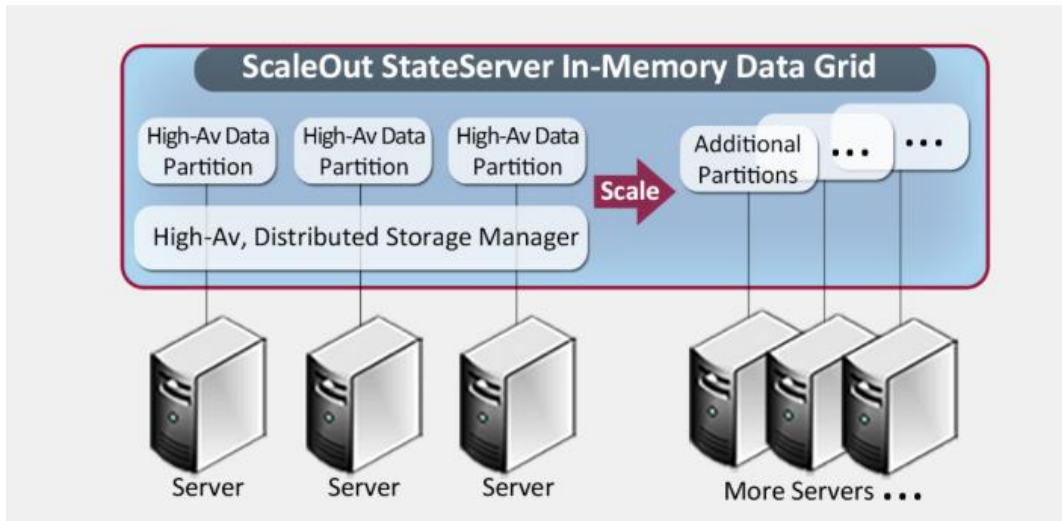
ScaleOut StateServer In-Memory Data Grid

High-Av Data Partition

High-Av Data Partition

High-Av Data Partition

Scale

Additional Partitions

...

...

High-Av, Distributed Storage Manager

Server

Server

Server

More Servers ...